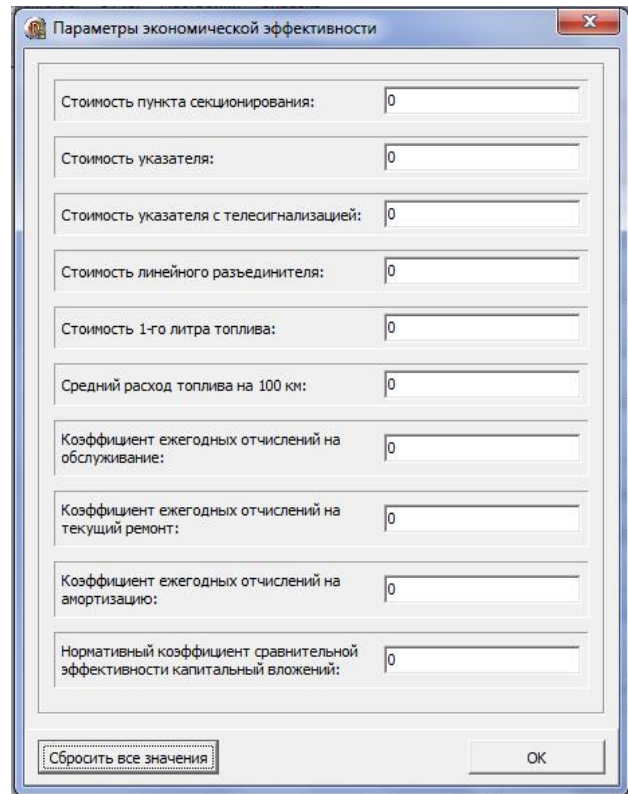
Параметры экономической эффективности

Стоимость пункта секционирования: 0

Стоимость указателя: 0

Стоимость указателя с телесигнализацией: 0

Стоимость линейного разъединителя: 0

Стоимость 1-го литра топлива: 0

Средний расход топлива на 100 км: 0

Коэффициент ежегодных отчислений на обслуживание: 0

Коэффициент ежегодных отчислений на текущий ремонт: 0

Коэффициент ежегодных отчислений на амортизацию: 0

Нормативный коэффициент сравнительной эффективности капитальный вложений: 0

Сбросить все значения

OK